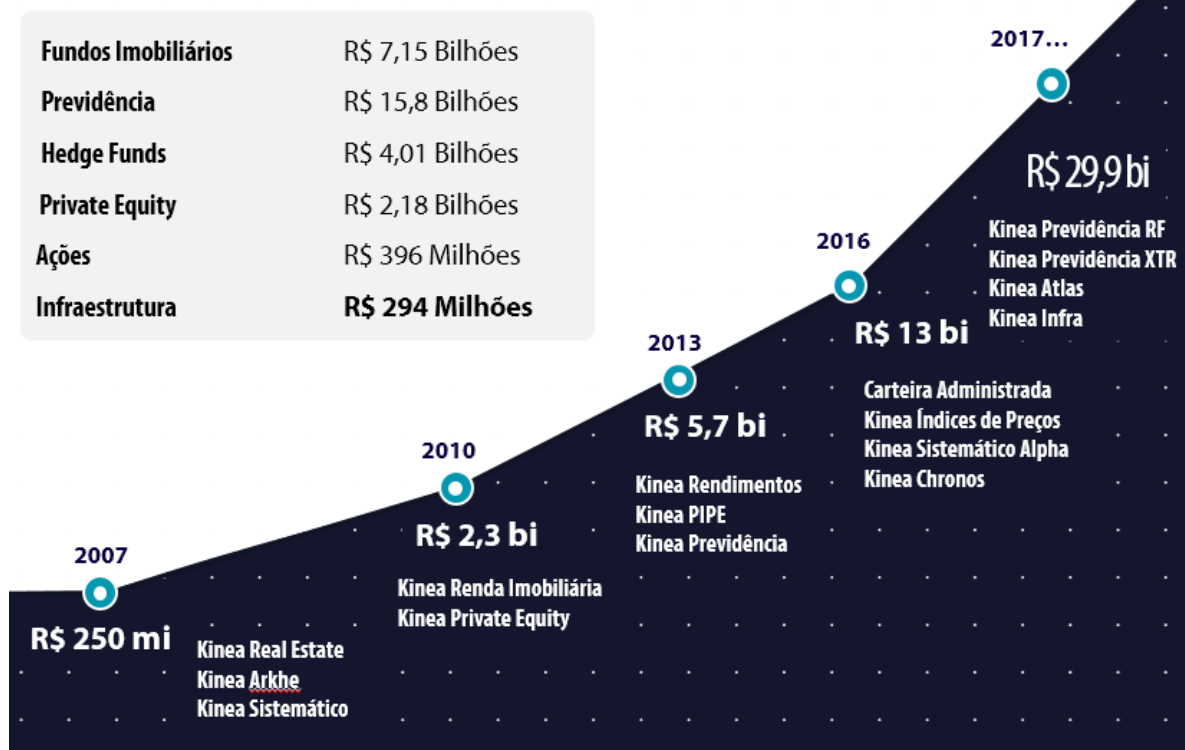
| | |
|---|---|
| Fundos Imobiliários | R$ 7,15 Bilhões |
| Previdência | R$ 15,8 Bilhões |
| Hedge Funds | R$ 4,01 Bilhões |
| Private Equity | R$ 2,18 Bilhões |
| Ações | R$ 396 Milhões |
| Infraestrutura | R$ 294 Milhões |

2017...

R$ 29,9 bi

Kinea Previdência RF
Kinea Previdência XTR
Kinea Atlas
Kinea Infra

2016

R$ 13 bi

Carteira Administrada
Kinea Índices de Preços
Kinea Sistemático Alpha
Kinea Chronos

2013

R$ 5,7 bi

Kinea Rendimentos
Kinea PIPE
Kinea Previdência

2010

R$ 2,3 bi

Kinea Renda Imobiliária
Kinea Private Equity

2007

R$ 250 mi

Kinea Real Estate
Kinea Arkhe
Kinea Sistemático